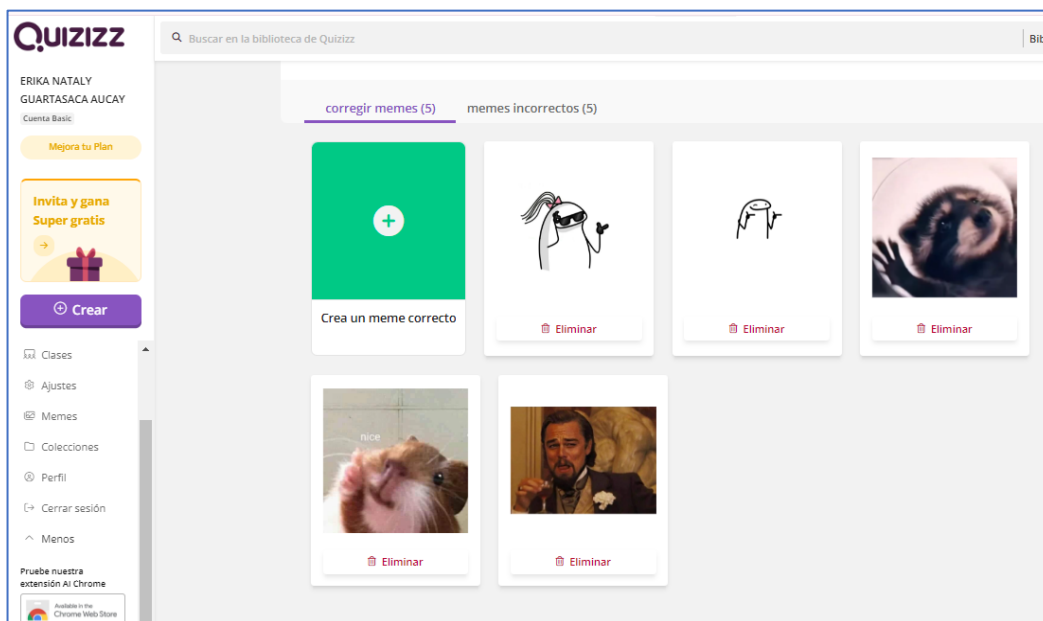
Quizizz

Buscar en la biblioteca de Quizizz

Bib

ERIKA NATALY GUARTASACA AUCAY

Cuenta Basic

Mejora tu Plan

Invita y gana Super gratis

Crear

Clases

Ajustes

Memes

Colecciones

Perfil

Cerrar sesión

Menos

Pruebe nuestra extensión AI Chrome

Available in the Chrome Web Store

corregir memes (5)

memes incorrectos (5)

Crea un meme correcto

Eliminar

Eliminar

Eliminar

nice

Eliminar

Eliminar